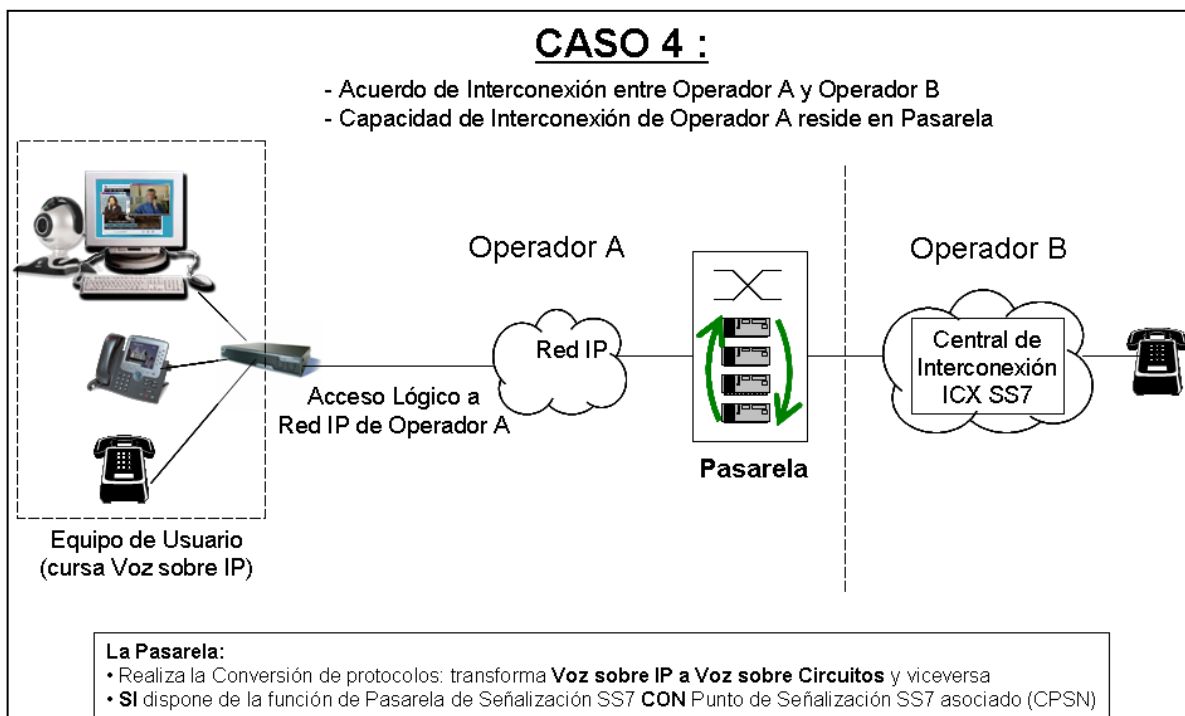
CASO 4 :

- Acuerdo de Interconexión entre Operador A y Operador B
- Capacidad de Interconexión de Operador A reside en Pasarela

Operador A

Operador B

Red IP

Central de Interconexión ICX SS7

Acceso Lógico a Red IP de Operador A

Pasarela

Equipo de Usuario (cursa Voz sobre IP)

La Pasarela:
• Realiza la Conversión de protocolos: transforma Voz sobre IP a Voz sobre Circuitos y viceversa
• SI dispone de la función de Pasarela de Señalización SS7 CON Punto de Señalización SS7 asociado (CPSN)